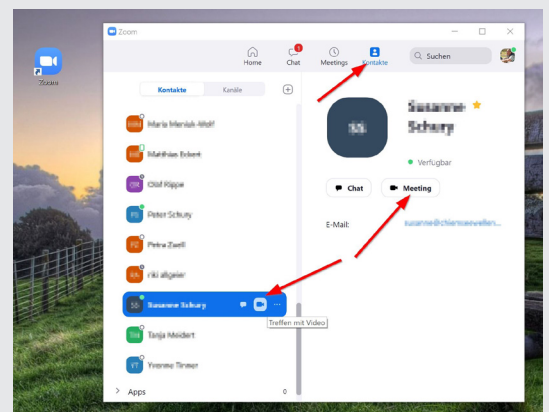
Zoom

Zoom

Home

Chat

1

Meetings

Kontakte

Suchen

Kontakte

Kanäle

Maria Merviak-Wolf

Matthias Eckert

Olaf Kippe

Peter Schury

Petra Zwell

riki altgeier

Susanne Schury

Treffen mit Video

Tanja Meidert

Yvonne Timer

Apps

0

Susanne Schury

Verfügbar

Chat

Meeting

E-Mail:

susanne@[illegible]